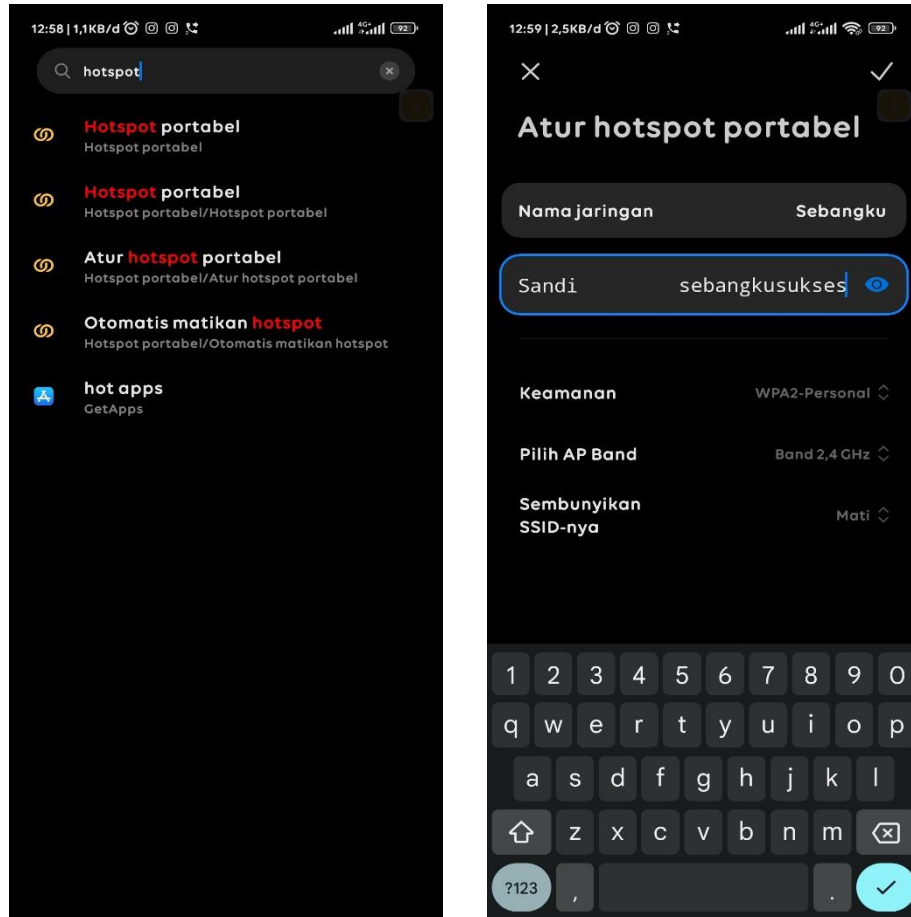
12:58 | 1,1KB/d 92

hotspot

Hotspot portabel
Hotspot portabel

Hotspot portabel
Hotspot portabel/Hotspot portabel

Atur hotspot portabel
Hotspot portabel/Atur hotspot portabel

Otomatis matikan hotspot
Hotspot portabel/Otomatis matikan hotspot

hot apps
GetApps

12:59 | 2,5KB/d 92

Atur hotspot portabel

Nama jaringan Sebangku

Sandi sebangkusukses

Keamanan WPA2-Personal

Pilih AP Band Band 2,4 GHz

Sembunyikan SSID-nya Mati

1 2 3 4 5 6 7 8 9 0
q w e r t y u i o p
a s d f g h j k l
z x c v b n m
?123 , .